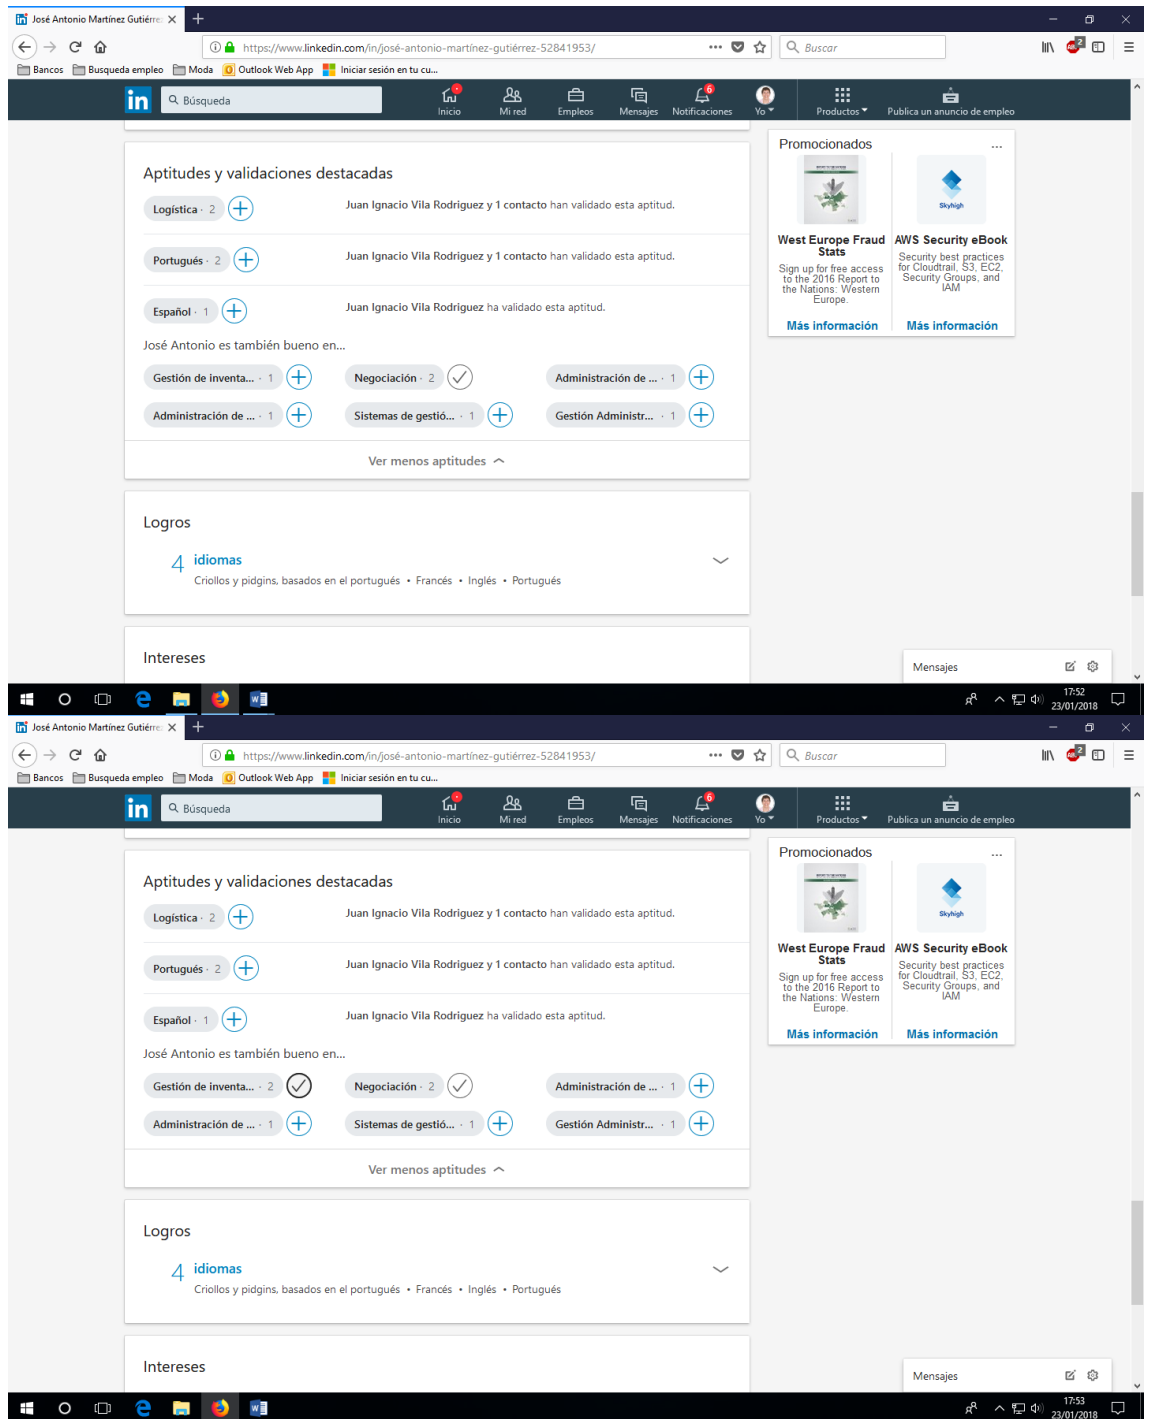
José Antonio Martínez Gutiérre ×

https://www.linkedin.com/in/josé-antonio-martínez-gutiérrez-52841953/

Buscar

Bancos Busqueda empleo Moda Outlook Web App Iniciar sesión en tu cu...

Búsqueda

Inicio Mi red Empleos Mensajes Notificaciones Yo Productos Publica un anuncio de empleo

Aptitudes y validaciones destacadas

Logística · 2 Juan Ignacio Vila Rodriguez y 1 contacto han validado esta aptitud.

Portugués · 2 Juan Ignacio Vila Rodriguez y 1 contacto han validado esta aptitud.

Español · 1 Juan Ignacio Vila Rodriguez ha validado esta aptitud.

José Antonio es también bueno en...

Gestión de inventa... · 1 Negociación · 2 Administración de ... · 1

Administración de ... · 1 Sistemas de gestió... · 1 Gestión Administr... · 1

Ver menos aptitudes

Logros

4 idiomas

Criollos y pidgins, basados en el portugués • Francés • Inglés • Portugués

Intereses

Promocionados ...

West Europe Fraud Stats

Sign up for free access to the 2016 Report to the Nations: Western Europe.

Más información

Skyhigh

AWS Security eBook

Security best practices for Cloudtrail, S3, EC2, Security Groups, and IAM

Más información

Mensajes

17:52
23/01/2018

José Antonio Martínez Gutiérre ×

https://www.linkedin.com/in/josé-antonio-martínez-gutiérrez-52841953/

Buscar

Bancos Busqueda empleo Moda Outlook Web App Iniciar sesión en tu cu...

Búsqueda

Inicio Mi red Empleos Mensajes Notificaciones Yo Productos Publica un anuncio de empleo

Aptitudes y validaciones destacadas

Logística · 2 Juan Ignacio Vila Rodriguez y 1 contacto han validado esta aptitud.

Portugués · 2 Juan Ignacio Vila Rodriguez y 1 contacto han validado esta aptitud.

Español · 1 Juan Ignacio Vila Rodriguez ha validado esta aptitud.

José Antonio es también bueno en...

Gestión de inventa... · 2 Negociación · 2 Administración de ... · 1

Administración de ... · 1 Sistemas de gestió... · 1 Gestión Administr... · 1

Ver menos aptitudes

Logros

4 idiomas

Criollos y pidgins, basados en el portugués • Francés • Inglés • Portugués

Intereses

Promocionados ...

West Europe Fraud Stats

Sign up for free access to the 2016 Report to the Nations: Western Europe.

Más información

Skyhigh

AWS Security eBook

Security best practices for Cloudtrail, S3, EC2, Security Groups, and IAM

Más información

Mensajes

17:53
23/01/2018